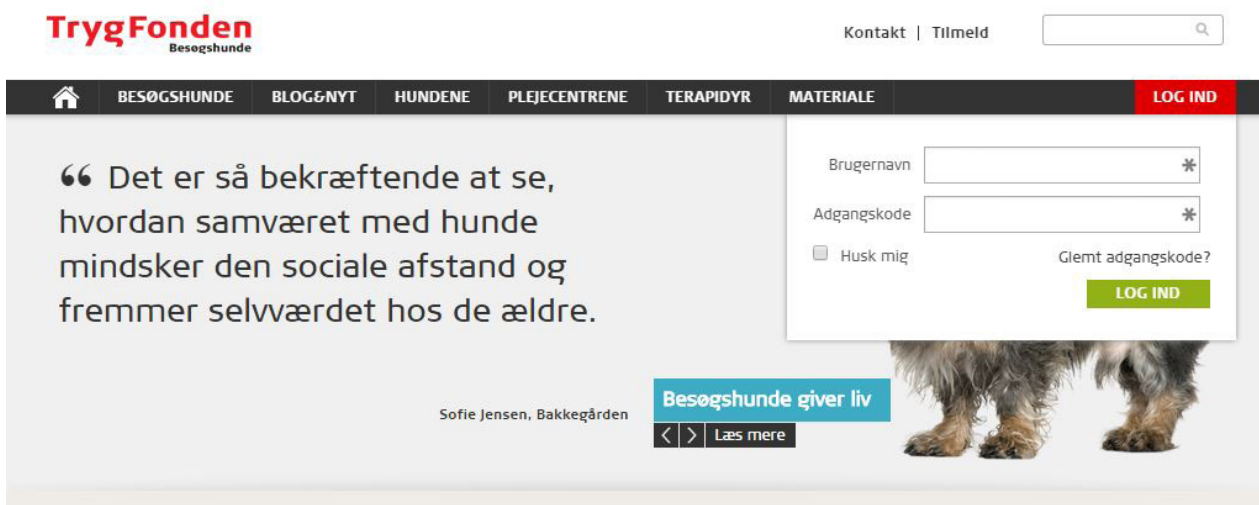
TrygFonden
Besøgshunde

Kontakt | Tilmeld

BESØGSHUNDE BLOG&NYT HUNDENE PLEJECENTRENE TERAPIDYR MATERIALE LOG IND

“ Det er så bekræftende at se, hvordan samværet med hunde mindsker den sociale afstand og fremmer selvværdet hos de ældre.

Sofie Jensen, Bakkegården

Besøgshunde giver liv

< > Læs mere

Brugernavn *

Adgangskode *

Husk mig

Glemt adgangskode?

LOG IND